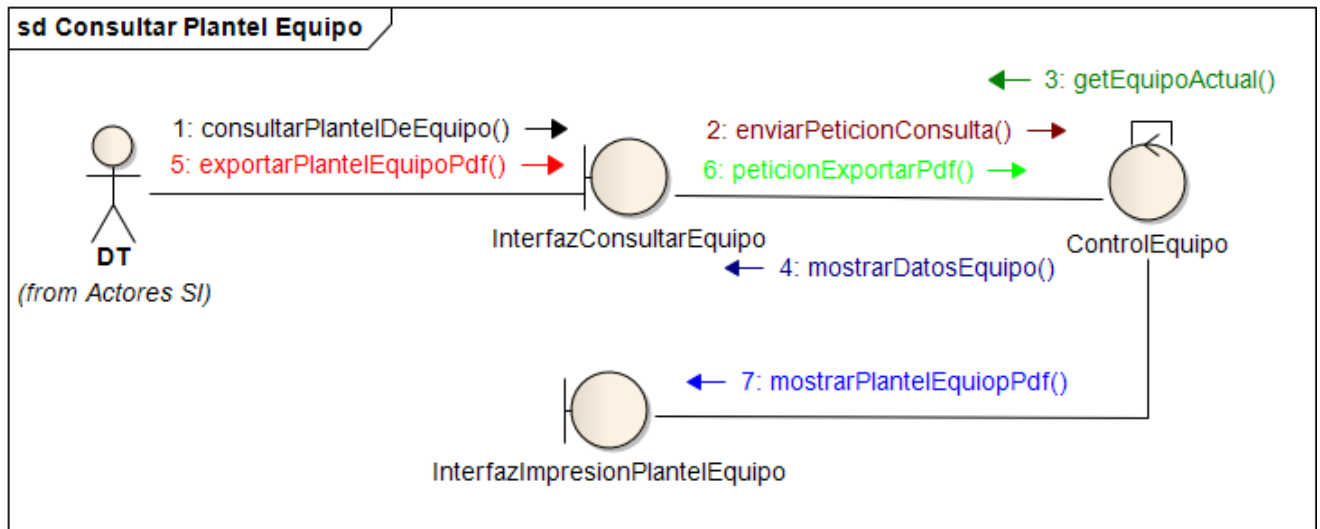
sd Consultar Plantel Equipo

3: getEquipoActual()

1: consultarPlantelDeEquipo()
5: exportarPlantelEquipoPdf()

2: enviarPeticionConsulta()
6: peticionExportarPdf()

DT
(from Actores SI)

InterfazConsultarEquipo

ControlEquipo

4: mostrarDatosEquipo()

7: mostrarPlantelEquiopPdf()

InterfazImpresionPlantelEquipo